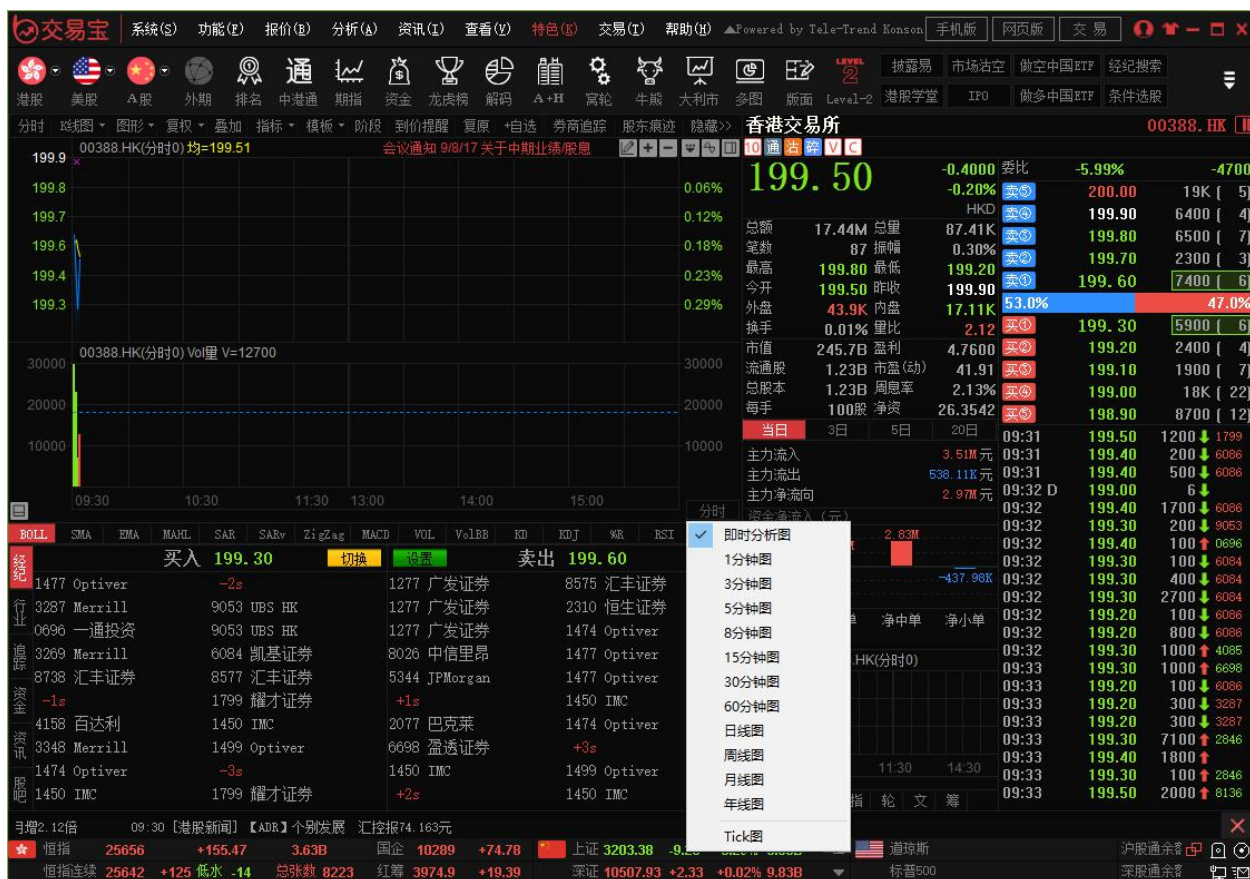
交易宝 系统(S) 功能(F) 报价(B) 分析(A) 资讯(I) 查看(V) 特色(K) 交易(T) 帮助(H) ▲Powered by Tele-Trend Konson 手机版 网页版 交易

港股 美股 A股 外期 排名 中港通 期指 资金 龙虎榜 解码 A+H 窝轮 牛熊 大利市 多图 版面 Level-2 披露易 市场沽空 做空中国ETF 经纪搜索 港股学堂 IPO 做多中国ETF 条件选股

分时 K线图 图形 复权 叠加 指标 模板 阶段 到价提醒 复原 +自选 券商追踪 股东痕迹 隐藏>> 香港交易所 00388.HK

00388.HK(分时0) 均=199.51 会议通知 9/8/17 关于中期业绩/股息

199.9 199.8 199.7 199.6 199.4 199.3
0.06% 0.12% 0.18% 0.23% 0.29%

00388.HK(分时0) Vol量 V=12700
30000 20000 10000
09:30 10:30 11:30 13:00 14:00 15:00 分时

BOLL SMA EMA MAHL SAR SARv ZigZag MACD VOL VolBB KD KDJ %R RSI

10 通 君 碎 V C
199.50 -0.4000 -0.20% HKD
委比 -5.99% -4700
卖⑤ 200.00 19K [ 5]
卖④ 199.90 6400 [ 4]
卖③ 199.80 6500 [ 7]
卖② 199.70 2300 [ 3]
卖① 199.60 7400 [ 6]
53.0% 47.0%
买① 199.30 5900 [ 6]
买② 199.20 2400 [ 4]
买③ 199.10 1900 [ 7]
买④ 199.00 18K [ 22]
买⑤ 198.90 8700 [ 12]

| 总额 | 17.44M | 总量 | 87.41K |
|---|---|---|---|
| 笔数 | 87 | 振幅 | 0.30% |
| 最高 | 199.80 | 最低 | 199.20 |
| 今开 | 199.50 | 昨收 | 199.90 |
| 外盘 | 43.9K | 内盘 | 17.11K |
| 换手 | 0.01% | 量比 | 2.12 |
| 市值 | 245.7B | 盈利 | 4.7600 |
| 流通股 | 1.23B | 市盈(动) | 41.91 |
| 总股本 | 1.23B | 周息率 | 2.13% |
| 每手 | 100股 | 净资 | 26.3542 |

当日 3日 5日 20日
主力流入 3.51M元
主力流出 538.11K元
主力净流向 2.97M元
资金净流入（元）
2.83M
-437.98K
单 净中单 净小单
.HK(分时0)
11:30 14:30
指 轮 文 筹

即时分析图
1分钟图
3分钟图
5分钟图
8分钟图
15分钟图
30分钟图
60分钟图
日线图
周线图
月线图
年线图
Tick图

| 09:31 | 199.50 | 1200 | 1799 |
|---|---|---|---|
| 09:31 | 199.40 | 200 | 6086 |
| 09:31 | 199.40 | 500 | 6086 |
| 09:32 D | 199.00 | 6 | |
| 09:32 | 199.40 | 1700 | 6086 |
| 09:32 | 199.30 | 200 | 9053 |
| 09:32 | 199.40 | 100 | 0696 |
| 09:32 | 199.30 | 100 | 6084 |
| 09:32 | 199.30 | 400 | 6084 |
| 09:32 | 199.30 | 2700 | 6084 |
| 09:32 | 199.20 | 100 | 6086 |
| 09:32 | 199.20 | 800 | 6086 |
| 09:32 | 199.30 | 1000 | 4085 |
| 09:33 | 199.30 | 1000 | 6698 |
| 09:33 | 199.20 | 100 | 6086 |
| 09:33 | 199.20 | 300 | 3287 |
| 09:33 | 199.20 | 300 | 3287 |
| 09:33 | 199.30 | 7100 | 2846 |
| 09:33 | 199.40 | 1800 | |
| 09:33 | 199.30 | 100 | 2846 |
| 09:33 | 199.50 | 2000 | 8136 |

买入 199.30 切换 设置 卖出 199.60
经纪 行业 追踪 资金 资讯 股吧

| 1477 Optiver | -2s | 1277 广发证券 | 8575 汇丰证券 |
|---|---|---|---|
| 3287 Merrill | 9053 UBS HK | 1277 广发证券 | 2310 恒生证券 |
| 0696 一通投资 | 9053 UBS HK | 1277 广发证券 | 1474 Optiver |
| 3269 Merrill | 6084 凯基证券 | 8026 中信里昂 | 1477 Optiver |
| 8738 汇丰证券 | 8577 汇丰证券 | 5344 JPMorgan | 1477 Optiver |
| -1s | 1799 耀才证券 | +1s | 1450 IMC |
| 4158 百达利 | 1450 IMC | 2077 巴克莱 | 1474 Optiver |
| 3348 Merrill | 1499 Optiver | 6698 盈透证券 | +3s |
| 1474 Optiver | -3s | 1450 IMC | 1499 Optiver |
| 1450 IMC | 1799 耀才证券 | +2s | 1450 IMC |

引增2.12倍 09:30 [港股新闻] 【ADR】个别发展 汇控报74.163元

恒指 25656 +155.47 3.63B 国企 10289 +74.78 上证 3203.38 -9.2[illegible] 道琼斯 沪股通余额
恒指连续 25642 +125 低水 -14 总张数 8223 红筹 3974.9 +19.39 深证 10507.93 +2.33 +0.02% 9.83B 标普500 深股通余额